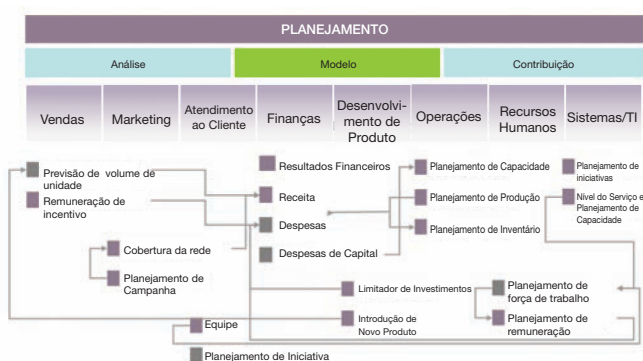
PLANEJAMENTO

Análise

Modelo

Contribuição

Vendas

Marketing

Atendimento ao Cliente

Finanças

Desenvolvimento de Produto

Operações

Recursos Humanos

Sistemas/TI

Previsão de volume de unidade

Remuneração de incentivo

Cobertura da rede

Planejamento de Campanha

Resultados Financeiros

Receita

Despesas

Despesas de Capital

Planejamento de Capacidade

Planejamento de Produção

Planejamento de Inventário

Planejamento de iniciativas

Nível do Serviço e Planejamento de Capacidade

Limitador de Investimentos

Planejamento de força de trabalho

Planejamento de remuneração

Equipe

Introdução de Novo Produto

Planejamento de Iniciativa